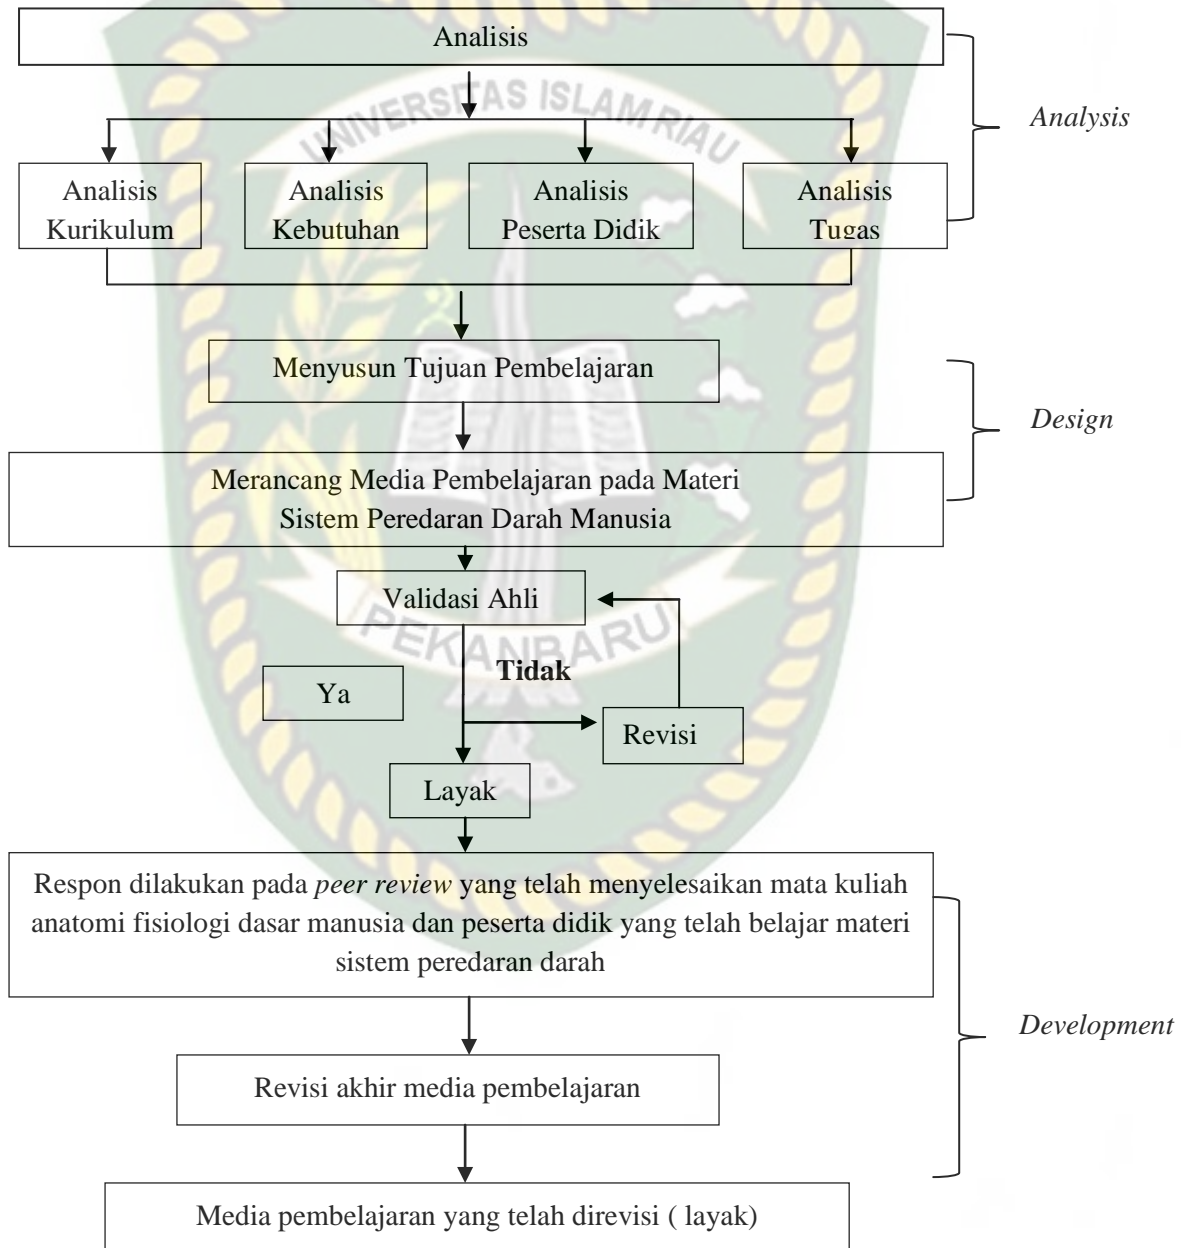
Analisis

Analisis Kurikulum

Analisis Kebutuhan

Analisis Peserta Didik

Analisis Tugas

*Analysis*

Menyusun Tujuan Pembelajaran

Merancang Media Pembelajaran pada Materi Sistem Peredaran Darah Manusia

*Design*

Validasi Ahli

Tidak

Ya

Revisi

Layak

Respon dilakukan pada *peer review* yang telah menyelesaikan mata kuliah anatomi fisiologi dasar manusia dan peserta didik yang telah belajar materi sistem peredaran darah

Revisi akhir media pembelajaran

*Development*

Media pembelajaran yang telah direvisi ( layak)

UNIVERSITAS ISLAM RIAU
PEKANBARU